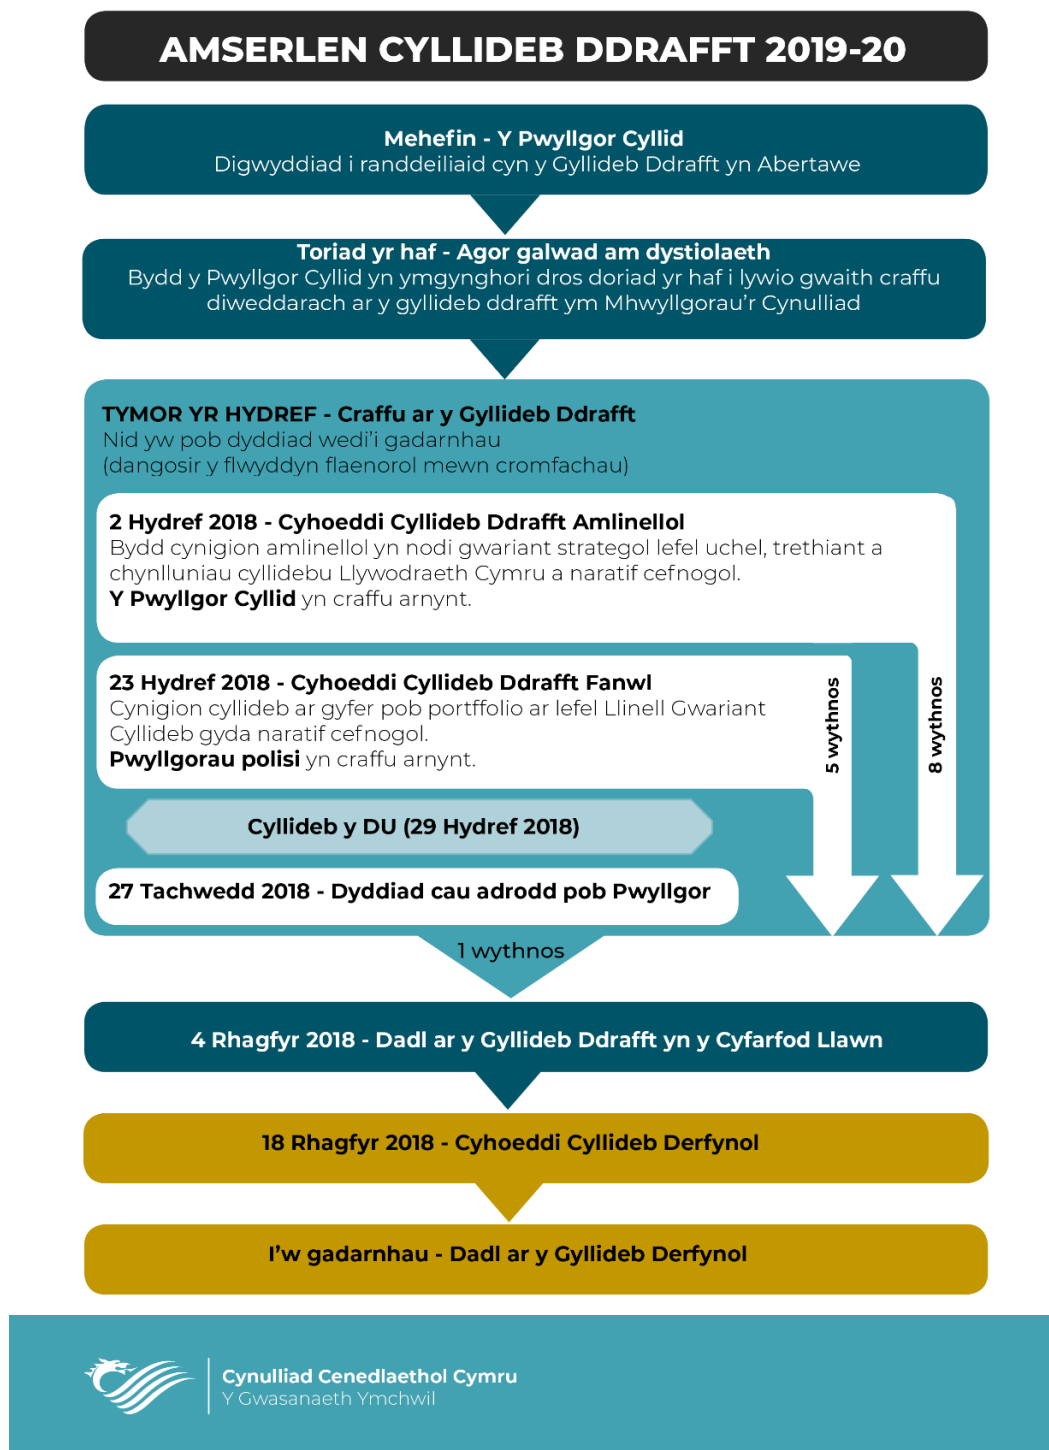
AMSERLEN CYLLIDEB DDRAFFT 2019-20

**Mehefin - Y Pwyllgor Cyllid**
Digwyddiad i randdeiliaid cyn y Gyllideb Ddrafft yn Abertawe

**Toriad yr haf - Agor galwad am dystiolaeth**
Bydd y Pwyllgor Cyllid yn ymgynghori dros doriad yr haf i lywio gwaith craffu diweddarach ar y gyllideb ddrafft ym Mhwyllgorau'r Cynulliad

**TYMOR YR HYDREF - Craffu ar y Gyllideb Ddrafft**
Nid yw pob dyddiad wedi'i gadarnhau
(dangosir y flwyddyn flaenorol mewn cromfachau)

**2 Hydref 2018 - Cyhoeddi Cyllideb Ddrafft Amlinellol**
Bydd cynigion amlinellol yn nodi gwariant strategol lefel uchel, trethiant a chynlluniau cyllidebu Llywodraeth Cymru a naratif cefnogol.
**Y Pwyllgor Cyllid** yn craffu arnynt.

**23 Hydref 2018 - Cyhoeddi Cyllideb Ddrafft Fanwl**
Cynigion cyllideb ar gyfer pob portffolio ar lefel Llinell Gwariant Cyllideb gyda naratif cefnogol.
**Pwyllgorau polisi** yn craffu arnynt.

5 wythnos

8 wythnos

**Cyllideb y DU (29 Hydref 2018)**

**27 Tachwedd 2018 - Dyddiad cau adrodd pob Pwyllgor**

1 wythnos

**4 Rhagfyr 2018 - Dadl ar y Gyllideb Ddrafft yn y Cyfarfod Llawn**

**18 Rhagfyr 2018 - Cyhoeddi Cyllideb Derfynol**

**I'w gadarnhau - Dadl ar y Gyllideb Derfynol**

Cynulliad Cenedlaethol Cymru
Y Gwasanaeth Ymchwil